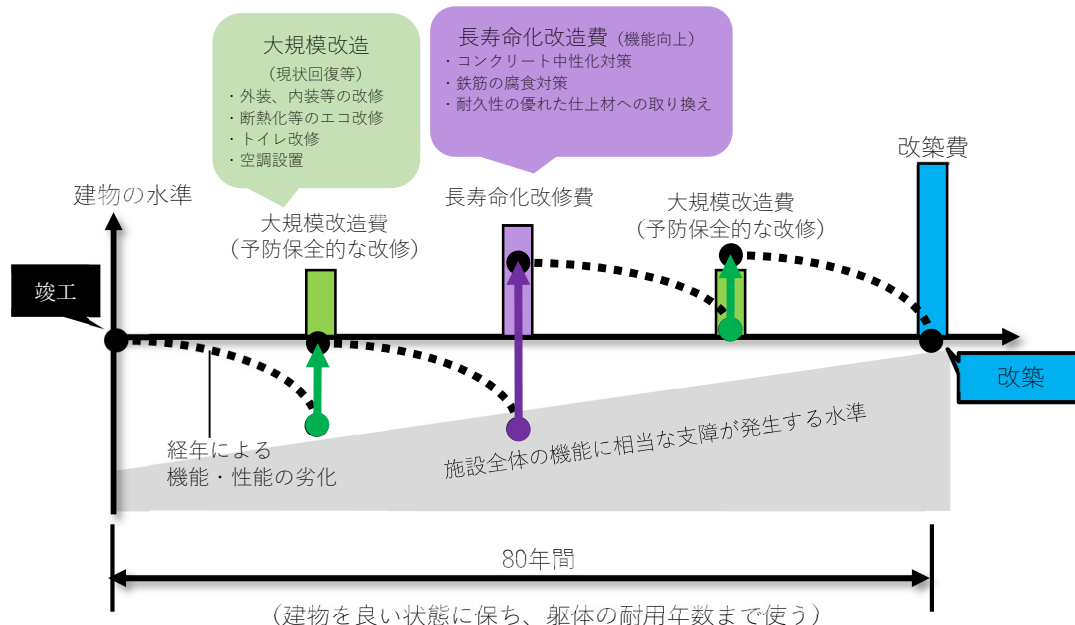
大規模改造
（現状回復等）
・外装、内装等の改修
・断熱化等のエコ改修
・トイレ改修
・空調設置

長寿命化改造費（機能向上）
・コンクリート中性化対策
・鉄筋の腐食対策
・耐久性の優れた仕上材への取り換え

改築費

建物の水準

長寿命化改修費

大規模改造費
（予防保全的な改修）

大規模改造費
（予防保全的な改修）

竣工

改築

経年による
機能・性能の劣化

施設全体の機能に相当な支障が発生する水準

80年間

（建物を良い状態に保ち、躯体の耐用年数まで使う）